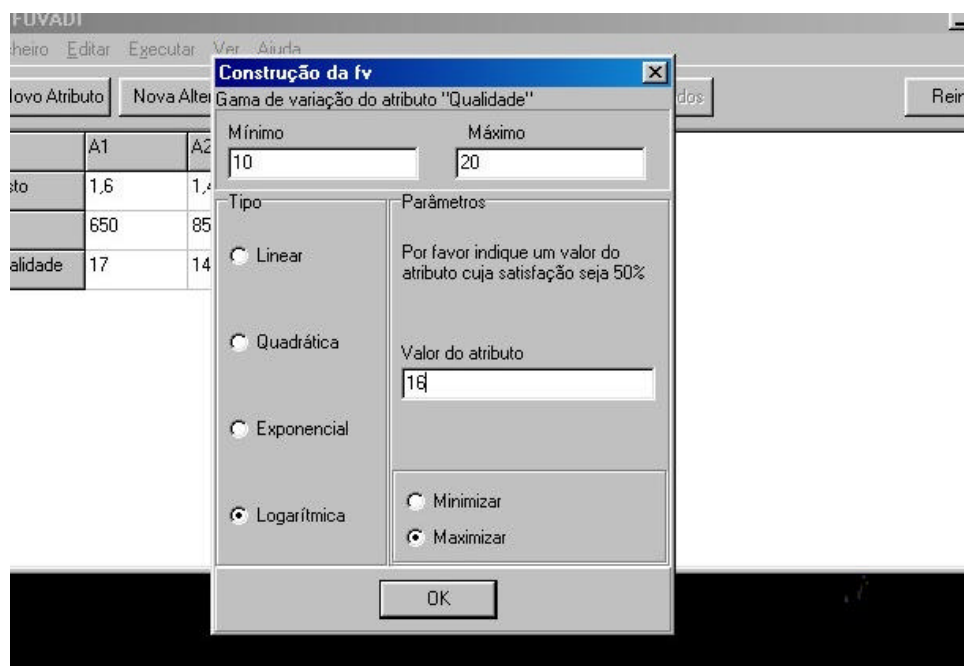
FUVADI

cheiro Editar Executar Ver Ajuda

lovo Atributo Nova Alter dos Rei

| | A1 | A2 |
|---|---|---|
| sto | 1,6 | 1,4 |
| | 650 | 85 |
| alidade | 17 | 14 |

Construção da fv

Gama de variação do atributo "Qualidade"

Mínimo
10

Máximo
20

Tipo

Linear

Quadrática

Exponencial

Logarítmica

Parâmetros

Por favor indique um valor do atributo cuja satisfação seja 50%

Valor do atributo
16

Minimizar

Maximizar

OK